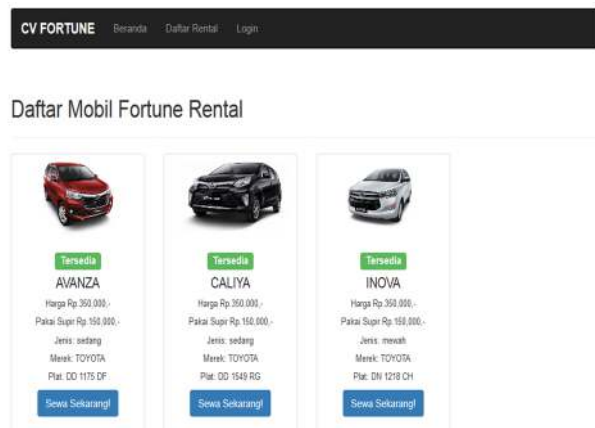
CV FORTUNE Beranda Daftar Rental Login

Daftar Mobil Fortune Rental

Tersedia
AVANZA
Harga Rp.350.000,-
Pakai Supir Rp.150.000,-
Jenis: sedang
Merek: TOYOTA
Plat: DD 1175 DF
Sewa Sekarang!

Tersedia
CALIYA
Harga Rp.350.000,-
Pakai Supir Rp.150.000,-
Jenis: sedang
Merek: TOYOTA
Plat: DD 1549 RG
Sewa Sekarang!

Tersedia
INOVA
Harga Rp.350.000,-
Pakai Supir Rp.150.000,-
Jenis: mewah
Merek: TOYOTA
Plat: DN 1218 CH
Sewa Sekarang!